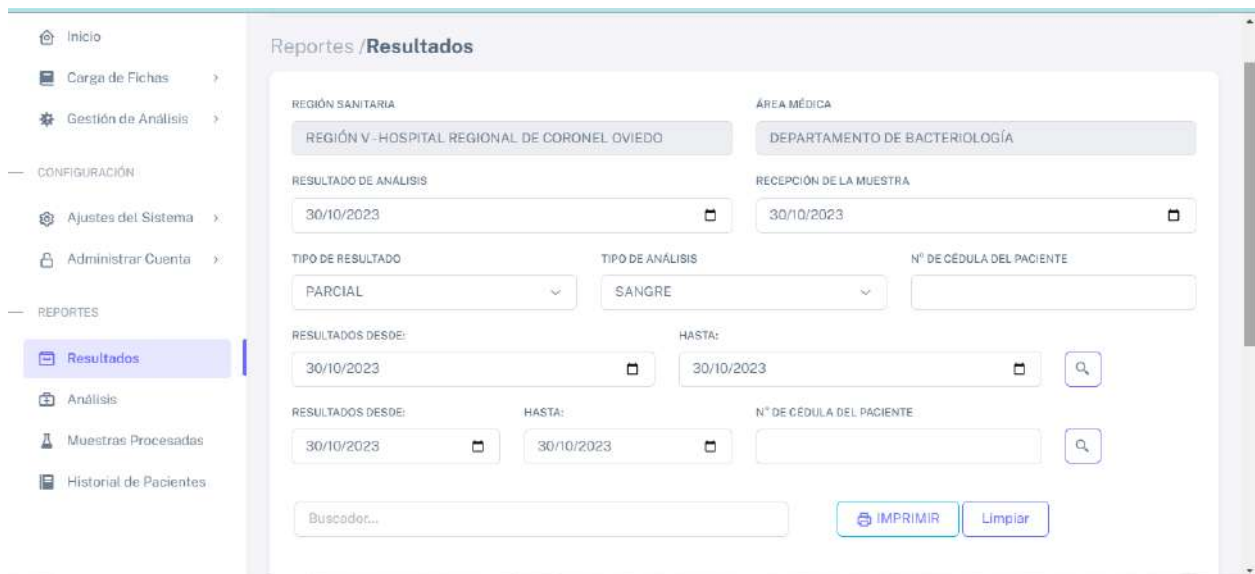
Inicio
Carga de Fichas
Gestión de Análisis
CONFIGURACIÓN
Ajustes del Sistema
Administrar Cuenta
REPORTES
Resultados
Análisis
Muestras Procesadas
Historial de Pacientes

Reportes /**Resultados**

REGIÓN SANITARIA
REGIÓN V - HOSPITAL REGIONAL DE CORONEL OVIEDO
ÁREA MÉDICA
DEPARTAMENTO DE BACTERIOLOGÍA
RESULTADO DE ANÁLISIS
30/10/2023
RECEPCIÓN DE LA MUESTRA
30/10/2023
TIPO DE RESULTADO
PARCIAL
TIPO DE ANÁLISIS
SANGRE
N° DE CÉDULA DEL PACIENTE
RESULTADOS DESDE:
30/10/2023
HASTA:
30/10/2023
RESULTADOS DESDE:
30/10/2023
HASTA:
30/10/2023
N° DE CÉDULA DEL PACIENTE
Buscador...
IMPRIMIR
Limpiar